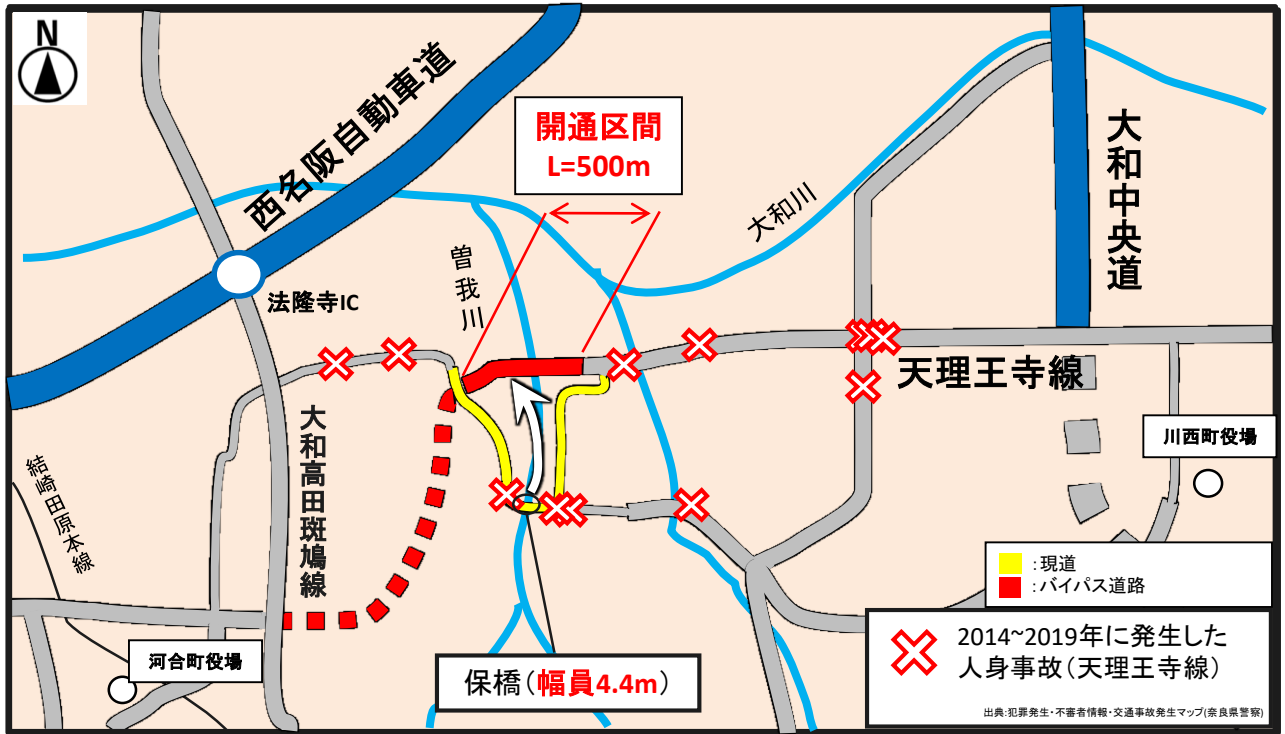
N

西名阪自動車道

開通区間
L=500m

大和中央道

大和川

曽我川

法隆寺IC

天理王寺線

川西町役場

大和高田斑鳩線

結崎田原本線

河合町役場

保橋（幅員4.4m）

：現道
：バイパス道路

2014~2019年に発生した人身事故（天理王寺線）

出典：犯罪発生・不審者情報・交通事故発生マップ(奈良県警察)